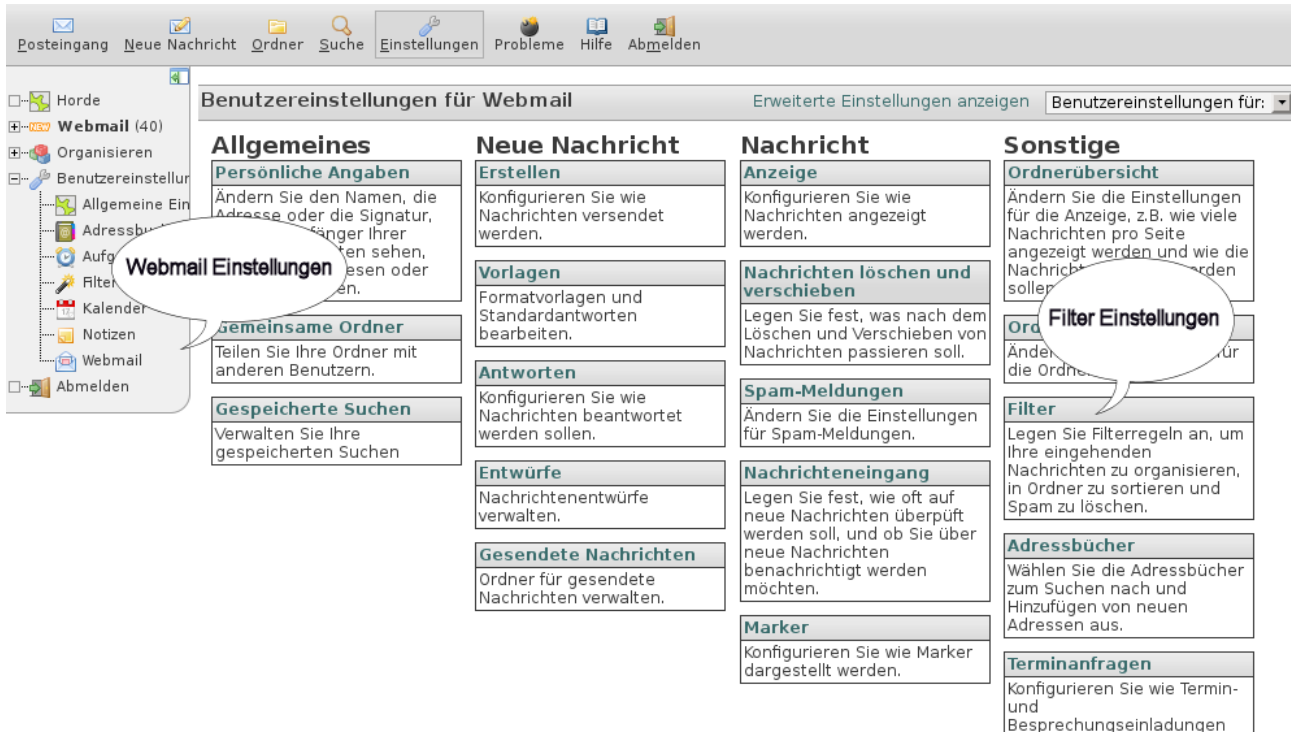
Posteingang Neue Nachricht Ordner Suche Einstellungen Probleme Hilfe Abmelden

Horde
Webmail (40)
Organisieren
Benutzereinstellun
Allgemeine Ein
Adressbu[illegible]
Aufg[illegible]
Filter
Kalender
Notizen
Webmail
Abmelden

Webmail Einstellungen

Benutzereinstellungen für Webmail

Erweiterte Einstellungen anzeigen

Benutzereinstellungen für:

Allgemeines

Persönliche Angaben
Ändern Sie den Namen, die Adresse oder die Signatur, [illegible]fänger Ihrer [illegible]ten sehen, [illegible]esen oder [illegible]en.

Gemeinsame Ordner
Teilen Sie Ihre Ordner mit anderen Benutzern.

Gespeicherte Suchen
Verwalten Sie Ihre gespeicherten Suchen

Neue Nachricht

Erstellen
Konfigurieren Sie wie Nachrichten versendet werden.

Vorlagen
Formatvorlagen und Standardantworten bearbeiten.

Antworten
Konfigurieren Sie wie Nachrichten beantwortet werden sollen.

Entwürfe
Nachrichtenentwürfe verwalten.

Gesendete Nachrichten
Ordner für gesendete Nachrichten verwalten.

Nachricht

Anzeige
Konfigurieren Sie wie Nachrichten angezeigt werden.

Nachrichten löschen und verschieben
Legen Sie fest, was nach dem Löschen und Verschieben von Nachrichten passieren soll.

Spam-Meldungen
Ändern Sie die Einstellungen für Spam-Meldungen.

Nachrichteneingang
Legen Sie fest, wie oft auf neue Nachrichten überpüft werden soll, und ob Sie über neue Nachrichten benachrichtigt werden möchten.

Marker
Konfigurieren Sie wie Marker dargestellt werden.

Sonstige

Ordnerübersicht
Ändern Sie die Einstellungen für die Anzeige, z.B. wie viele Nachrichten pro Seite angezeigt werden und wie die Nachricht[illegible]rden sollen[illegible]

Ord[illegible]
Änder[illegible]ür die Ordne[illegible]

Filter Einstellungen

Filter
Legen Sie Filterregeln an, um Ihre eingehenden Nachrichten zu organisieren, in Ordner zu sortieren und Spam zu löschen.

Adressbücher
Wählen Sie die Adressbücher zum Suchen nach und Hinzufügen von neuen Adressen aus.

Terminanfragen
Konfigurieren Sie wie Termin- und Besprechungseinladungen